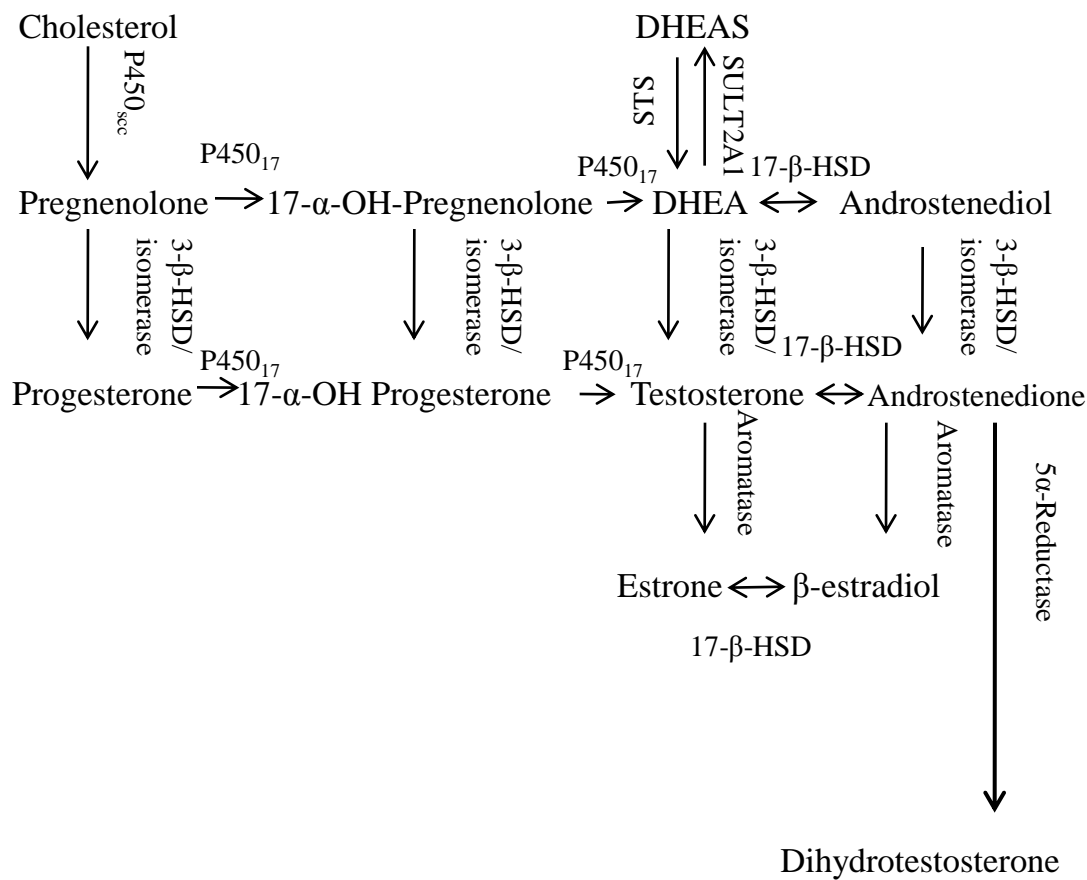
Cholesterol

DHEAS

$P450_{scc}$

STS

SULT2A1

$P450_{17}$

$P450_{17}$

17-β-HSD

Pregnenolone → 17-α-OH-Pregnenolone → DHEA ↔ Androstenediol

3-β-HSD/ isomerase

3-β-HSD/ isomerase

3-β-HSD/ isomerase

3-β-HSD/ isomerase

$P450_{17}$

$P450_{17}$

17-β-HSD

Progesterone → 17-α-OH Progesterone → Testosterone ↔ Androstenedione

Aromatase

Aromatase

5α-Reductase

Estrone ↔ β-estradiol

17-β-HSD

Dihydrotestosterone